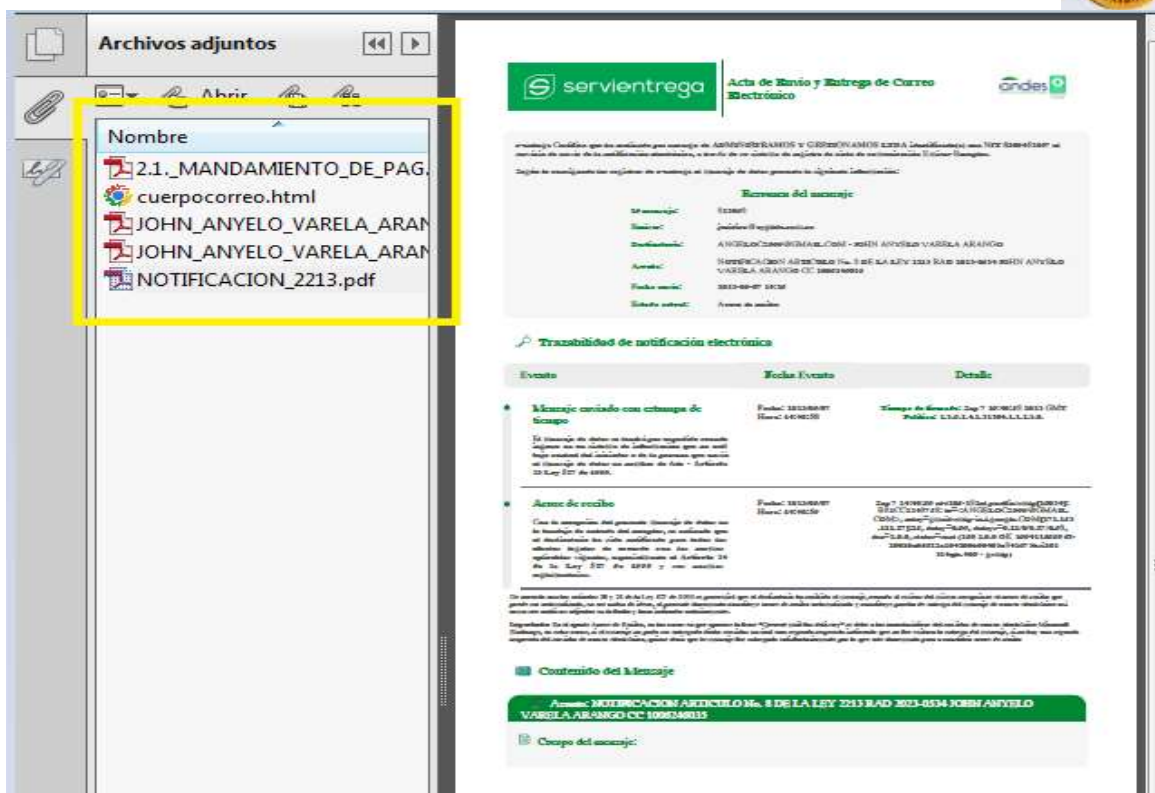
Archivos adjuntos

Abrir

Nombre

2.1._MANDAMIENTO_DE_PAG.

cuerpocorreo.html

JOHN_ANYELO_VARELA_ARAN

JOHN_ANYELO_VARELA_ARAN

NOTIFICACION_2213.pdf

servientrega

Acta de Envío y Entrega de Correo Electrónico

andes

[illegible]

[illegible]

Resumen del mensaje

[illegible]

Trazabilidad de notificación electrónica

| Evento | Fecha Evento | Detalle |
|---|---|---|
| Mensaje enviado con estampa de tiempo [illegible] | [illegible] | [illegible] |
| Acuse de recibo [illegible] | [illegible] | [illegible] |

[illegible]

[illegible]

Contenido del Mensaje

Asunto: NOTIFICACION ARTICULO No. 8 DE LA LEY 2213 RAD 2023-0534 JOHN ANYELO VARELA ARANGO CC 1006240315

Cuerpo del mensaje: